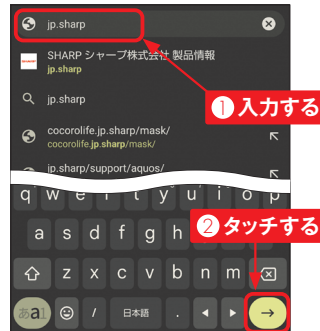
jp.sharp

SHARP シャープ株式会社 製品情報
jp.sharp

jp.sharp

cocorolife.jp.sharp/mask/
cocorolife.jp.sharp/mask/

jp.sharp/support/aquos/

❶ 入力する

❷ タッチする

a s d f g h j k l

z x c v b n m

あa

日本語

→